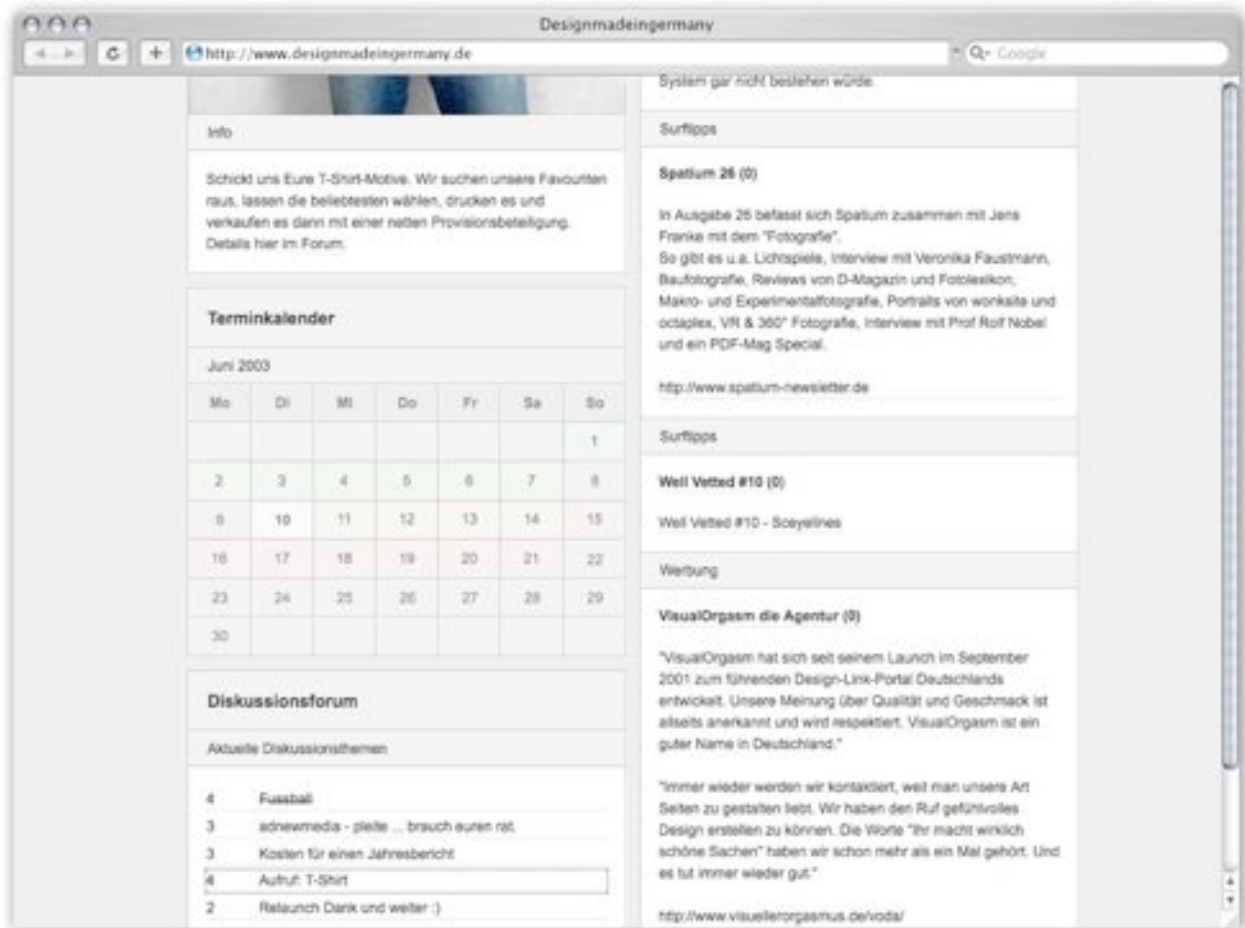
Designmadeingermany

http://www.designmadeingermany.de

Google

Info

Schickt uns Eure T-Shirt-Motive. Wir suchen unsere Favouriten raus, lassen die beliebtesten wählen, drucken es und verkaufen es dann mit einer netten Provisionsbeteiligung. Details hier im Forum.

Terminkalender

Juni 2003

| Mo | Di | Mi | Do | Fr | Sa | So |
|---|---|---|---|---|---|---|
| | | | | | | 1 |
| 2 | 3 | 4 | 5 | 6 | 7 | 8 |
| 9 | 10 | 11 | 12 | 13 | 14 | 15 |
| 16 | 17 | 18 | 19 | 20 | 21 | 22 |
| 23 | 24 | 25 | 26 | 27 | 28 | 29 |
| 30 | | | | | | |

Diskussionsforum

Aktuelle Diskussionsthemen

4 Fussball
3 adnewmedia - pleite ... brauch euren rat.
3 Kosten für einen Jahresbericht
4 Aufruf: T-Shirt
2 Relaunch Dank und weiter :)

System gar nicht bestehen würde.

Surftipps

Spatium 26 (0)

In Ausgabe 26 befasst sich Spatium zusammen mit Jens Franke mit dem "Fotografie".
So gibt es u.a. Lichtspiele, Interview mit Veronika Faustmann, Baufotografie, Reviews von D-Magazin und Fotolexikon, Makro- und Experimentalfotografie, Portraits von wonksite und octaplex, VR & 360° Fotografie, Interview mit Prof Rolf Nobel und ein PDF-Mag Special.

http://www.spatium-newsletter.de

Surftipps

Well Vetted #10 (0)

Well Vetted #10 - Sceyelines

Werbung

VisualOrgasm die Agentur (0)

"VisualOrgasm hat sich seit seinem Launch im September 2001 zum führenden Design-Link-Portal Deutschlands entwickelt. Unsere Meinung über Qualität und Geschmack ist allseits anerkannt und wird respektiert. VisualOrgasm ist ein guter Name in Deutschland."

"Immer wieder werden wir kontaktiert, weil man unsere Art Seiten zu gestalten liebt. Wir haben den Ruf gefühlvolles Design erstellen zu können. Die Worte "Ihr macht wirklich schöne Sachen" haben wir schon mehr als ein Mal gehört. Und es tut immer wieder gut."

http://www.visuellerorgasmus.de/voda/